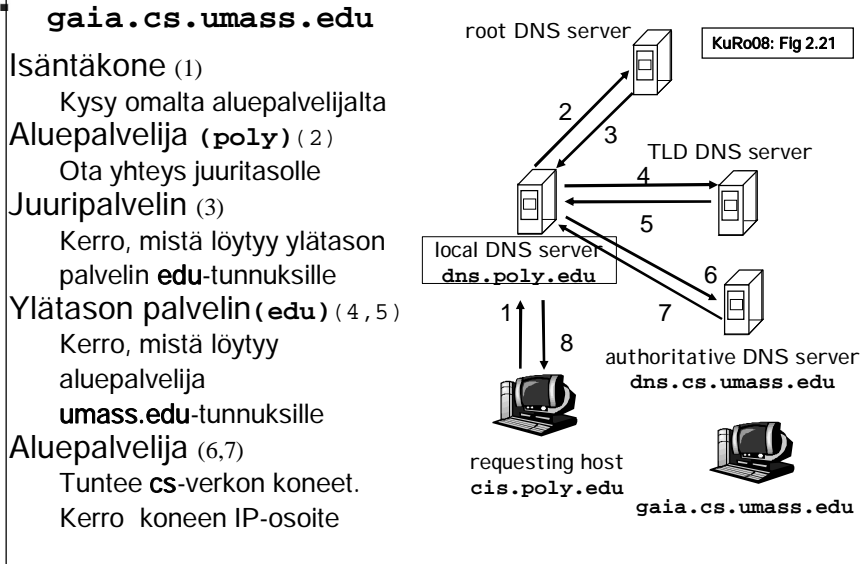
gaia.cs.umass.edu

Isäntäkone (1)
Kysy omalta aluepalvelijalta
Aluepalvelija (poly)(2)
Ota yhteys juuritasolle
Juuripalvelin (3)
Kerro, mistä löytyy ylätason palvelin edu-tunnuksille
Ylätason palvelin(edu)(4,5)
Kerro, mistä löytyy aluepalvelija umass.edu-tunnuksille
Aluepalvelija (6,7)
Tuntee cs-verkon koneet. Kerro koneen IP-osoite

root DNS server
KuRo08: Fig 2.21
2
3
TLD DNS server
4
5
local DNS server
dns.poly.edu
6
7
1
8
authoritative DNS server
dns.cs.umass.edu
requesting host
cis.poly.edu
gaia.cs.umass.edu